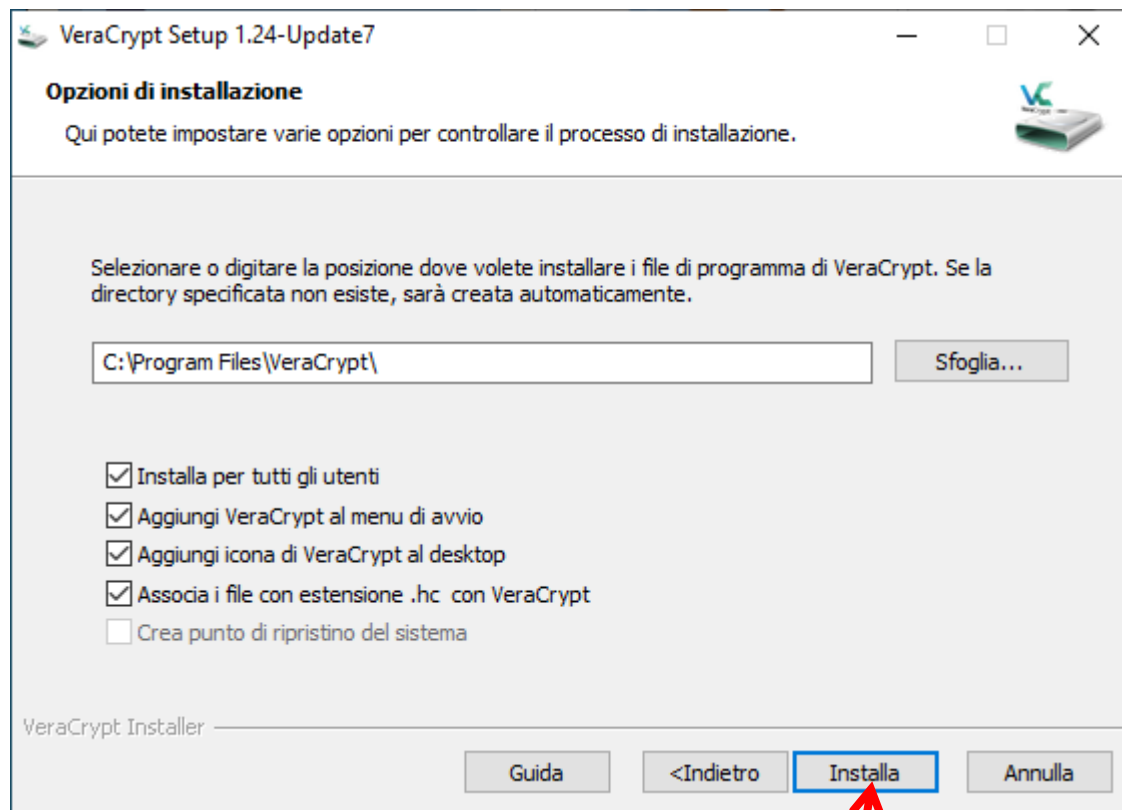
VeraCrypt Setup 1.24-Update7

Opzioni di installazione

Qui potete impostare varie opzioni per controllare il processo di installazione.

Selezionare o digitare la posizione dove volete installare i file di programma di VeraCrypt. Se la directory specificata non esiste, sarà creata automaticamente.

C:\Program Files\VeraCrypt\

Sfoglia...

Installa per tutti gli utenti

Aggiungi VeraCrypt al menu di avvio

Aggiungi icona di VeraCrypt al desktop

Associa i file con estensione .hc con VeraCrypt

Crea punto di ripristino del sistema

VeraCrypt Installer

Guida

<Indietro

Installa

Annulla